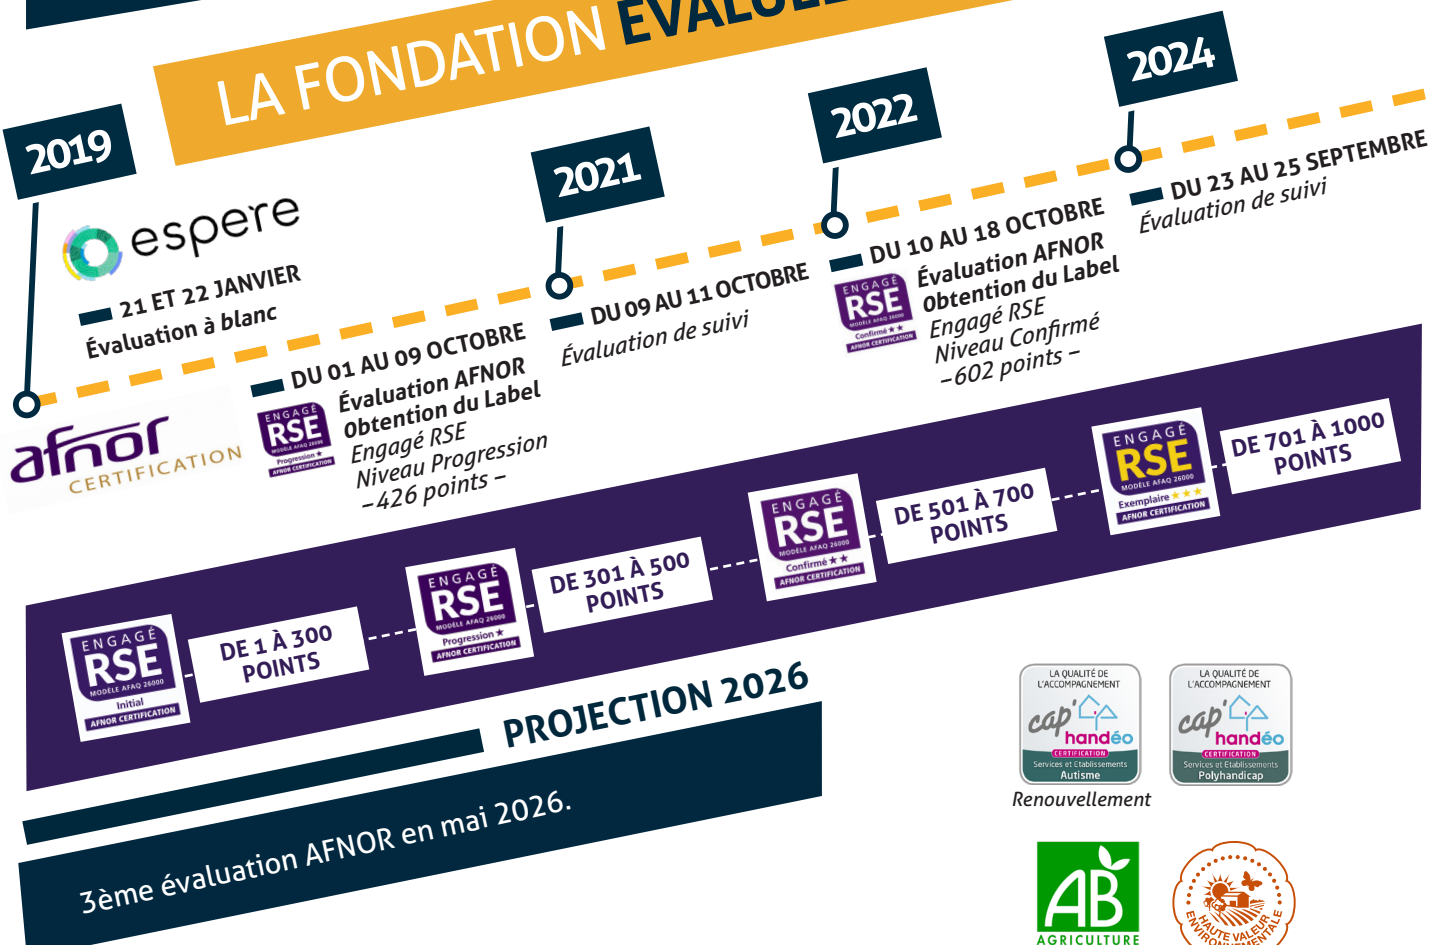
LA FONDATION ÉVALUÉ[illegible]

2019

espere

21 ET 22 JANVIER
Évaluation à blanc

afnor CERTIFICATION

DU 01 AU 09 OCTOBRE
Évaluation AFNOR
Obtention du Label
Engagé RSE
Niveau Progression
– 426 points –

ENGAGÉ RSE MODÈLE AFAQ 26000 Progression ★ AFNOR CERTIFICATION

2021

DU 09 AU 11 OCTOBRE
Évaluation de suivi

2022

DU 10 AU 18 OCTOBRE
Évaluation AFNOR
Obtention du Label
Engagé RSE
Niveau Confirmé
– 602 points –

ENGAGÉ RSE MODÈLE AFAQ 26000 Confirmé ★★ AFNOR CERTIFICATION

2024

DU 23 AU 25 SEPTEMBRE
Évaluation de suivi

ENGAGÉ RSE MODÈLE AFAQ 26000 Initial AFNOR CERTIFICATION
DE 1 À 300 POINTS

ENGAGÉ RSE MODÈLE AFAQ 26000 Progression ★ AFNOR CERTIFICATION
DE 301 À 500 POINTS

ENGAGÉ RSE MODÈLE AFAQ 26000 Confirmé ★★ AFNOR CERTIFICATION
DE 501 À 700 POINTS

ENGAGÉ RSE MODÈLE AFAQ 26000 Exemplaire ★★★ AFNOR CERTIFICATION
DE 701 À 1000 POINTS

PROJECTION 2026

3ème évaluation AFNOR en mai 2026.

LA QUALITÉ DE L'ACCOMPAGNEMENT cap'handéo CERTIFICATION Services et Etablissements Autisme

LA QUALITÉ DE L'ACCOMPAGNEMENT cap'handéo CERTIFICATION Services et Etablissements Polyhandicap

Renouvellement

AB AGRICULTURE

HAUTE VALEUR ENVIRONNEMENTALE